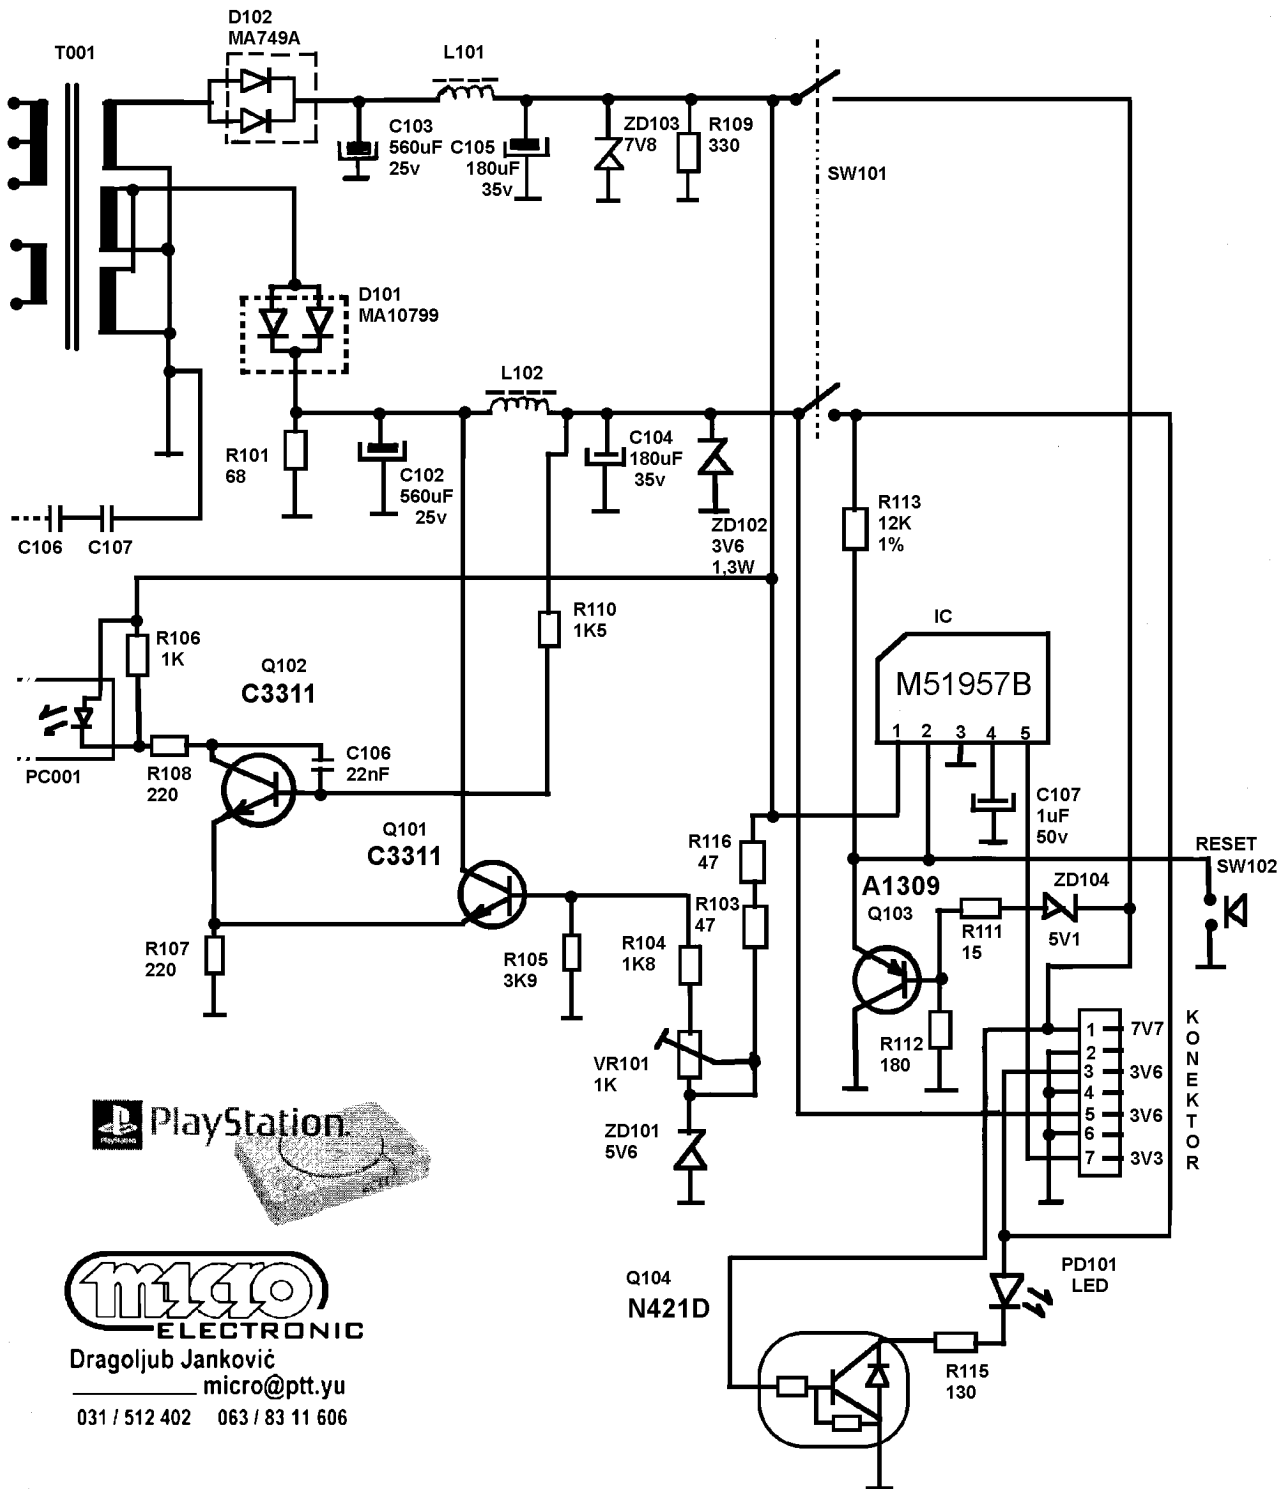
T001

D102
MA749A

L101

C103
560uF
25v

C105
180uF
35v

ZD103
7V8

R109
330

SW101

D101
MA10799

L102

R101
68

C102
560uF
25v

C104
180uF
35v

ZD102
3V6
1,3W

C106

C107

R113
12K
1%

R110
1K5

R106
1K

Q102
C3311

IC

M51957B

1 2 3 4 5

PC001

R108
220

C106
22nF

C107
1uF
50v

Q101
C3311

R116
47

RESET
SW102

A1309
Q103

ZD104

R103
47

R111
15

5V1

R107
220

R105
3K9

R104
1K8

R112
180

VR101
1K

1 7V7
2
3 3V6
4
5 3V6
6
7 3V3

KONEKTOR

ZD101
5V6

PlayStation

Q104
N421D

PD101
LED

R115
130

micro
ELECTRONIC
Dragoljub Janković
micro@ptt.yu
031 / 512 402 063 / 83 11 606